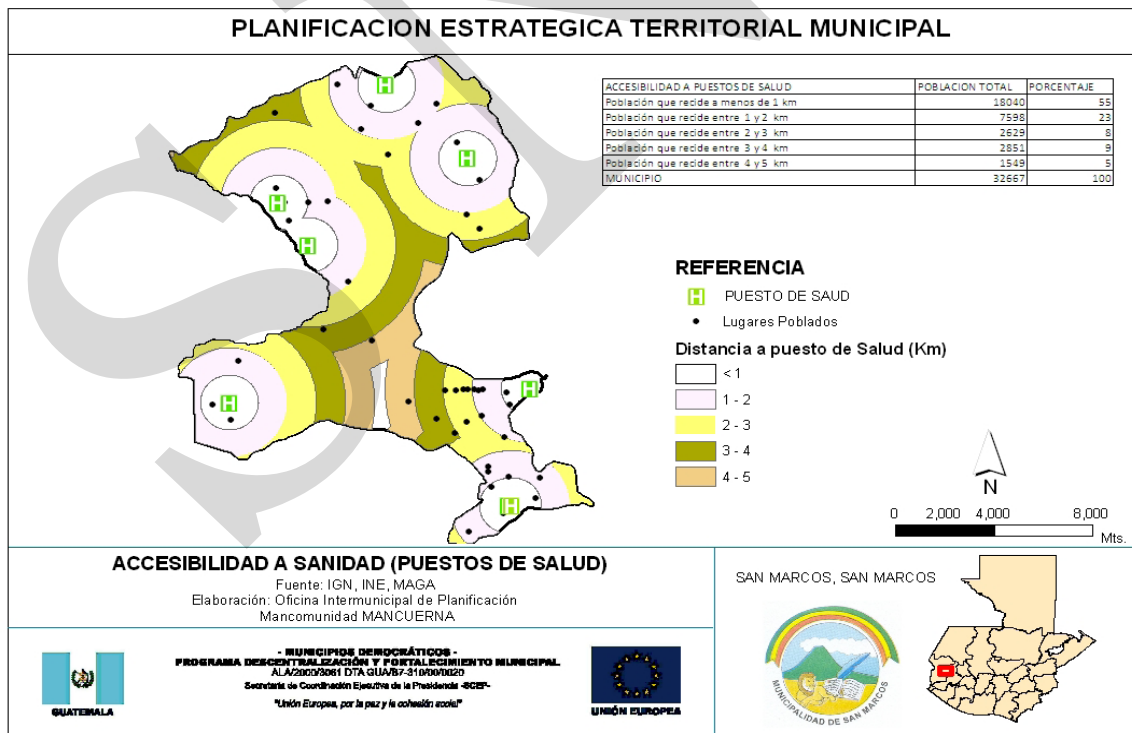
PLANIFICACION ESTRATEGICA TERRITORIAL MUNICIPAL

| ACCESIBILIDAD A PUESTOS DE SALUD | POBLACION TOTAL | PORCENTAJE |
|---|---|---|
| Población que recide a menos de 1 km | 18040 | 55 |
| Población que recide entre 1 y 2 km | 7598 | 23 |
| Población que recide entre 2 y 3 km | 2629 | 8 |
| Población que recide entre 3 y 4 km | 2851 | 9 |
| Población que recide entre 4 y 5 km | 1549 | 5 |
| MUNICIPIO | 32667 | 100 |

REFERENCIA
PUESTO DE SAUD
Lugares Poblados
Distancia a puesto de Salud (Km)
< 1
1 - 2
2 - 3
3 - 4
4 - 5

N
0 2,000 4,000 8,000
Mts.

ACCESIBILIDAD A SANIDAD (PUESTOS DE SALUD)
Fuente: IGN, INE, MAGA
Elaboración: Oficina Intermunicipal de Planificación
Mancomunidad MANCUERNA

SAN MARCOS, SAN MARCOS

GUATEMALA
- MUNICIPIOS DEMOCRÁTICOS -
PROGRAMA DESCENTRALIZACIÓN Y FORTALECIMIENTO MUNICIPAL
ALA/2000/3061 DTA GUA/B7-310/00/0020
Secretaría de Coordinación Ejecutiva de la Presidencia -SCEP-
"Unión Europea, por la paz y la cohesión social"
UNIÓN EUROPEA

MUNICIPALIDAD DE SAN MARCOS